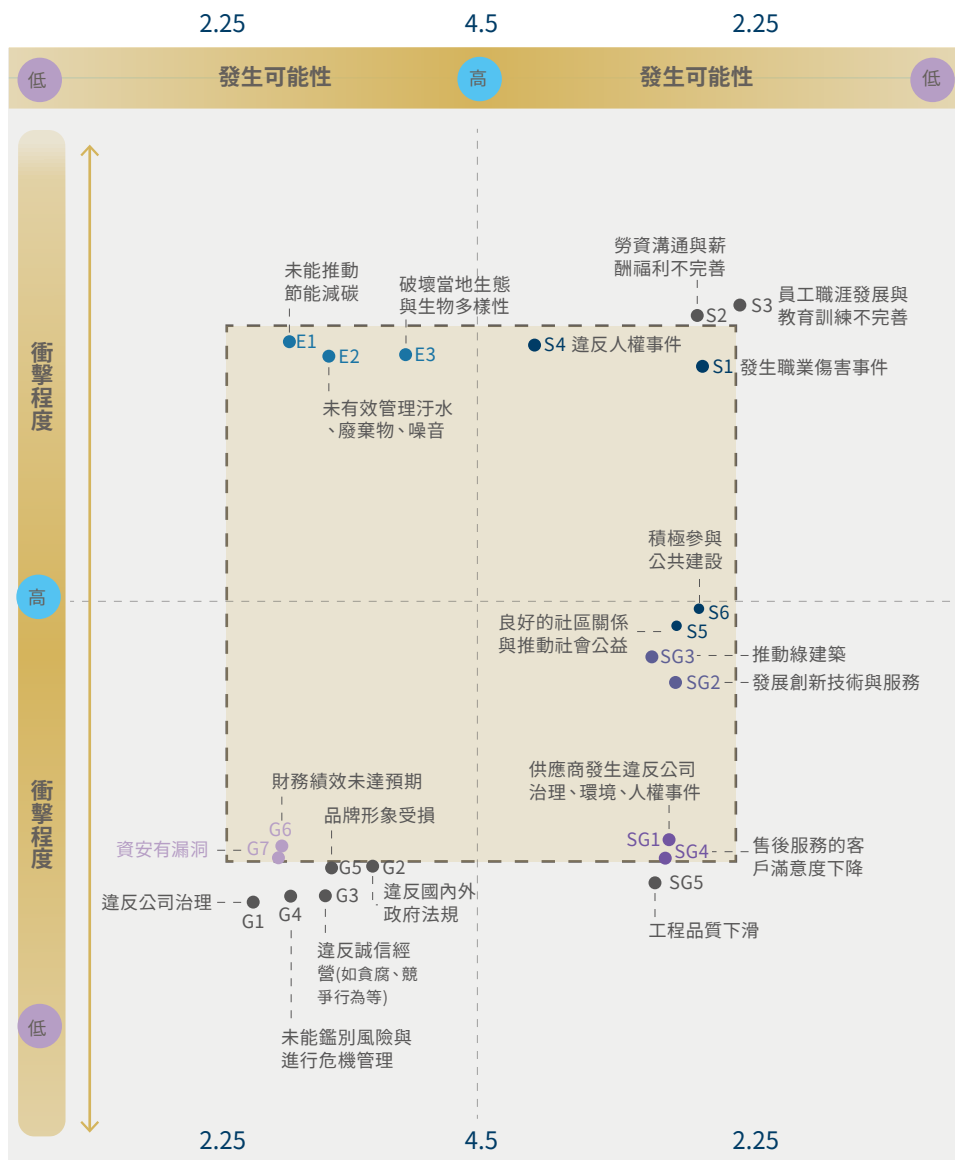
2.25 4.5 2.25

低 發生可能性 高 發生可能性 低

衝擊程度

高

衝擊程度

低

未能推動節能減碳

破壞當地生態與生物多樣性

E1 E2 E3

未有效管理汙水、廢棄物、噪音

勞資溝通與薪酬福利不完善

S2 S3 員工職涯發展與教育訓練不完善

S4 違反人權事件

S1 發生職業傷害事件

積極參與公共建設

S6

良好的社區關係與推動社會公益 S5

SG3 推動綠建築

SG2 發展創新技術與服務

財務績效未達預期

G6

品牌形象受損

資安有漏洞 G7

G5 G2

違反公司治理 G1

G4

G3

違反國內外政府法規

違反誠信經營(如貪腐、競爭行為等)

未能鑑別風險與進行危機管理

供應商發生違反公司治理、環境、人權事件

SG1

SG4 售後服務的客戶滿意度下降

SG5

工程品質下滑

2.25 4.5 2.25